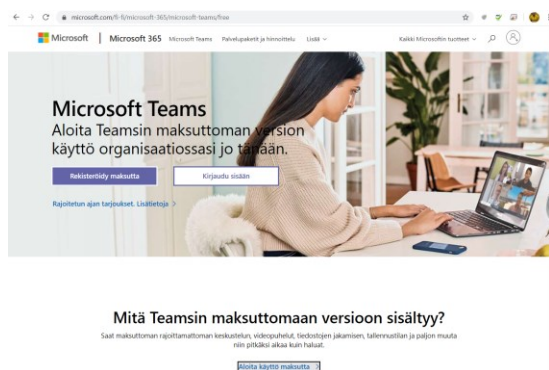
microsoft.com/fi-fi/microsoft-365/microsoft-teams/free

Microsoft | Microsoft 365 Microsoft Teams Palvelupaketit ja hinnoittelu Lisää

Kaikki Microsoftin tuotteet

Microsoft Teams
Aloita Teamsin maksuttoman version käyttö organisaatiossasi jo tänään.

Rekisteröidy maksutta

Kirjaudu sisään

Rajoitetun ajan tarjoukset. Lisätietoja >

Mitä Teamsin maksuttomaan versioon sisältyy?
Saat maksuttoman rajoittamattoman keskustelun, videopuhelut, tiedostojen jakamisen, tallennustilan ja paljon muuta niin pitkäksi aikaa kuin haluat.

Aloita käyttö maksutta